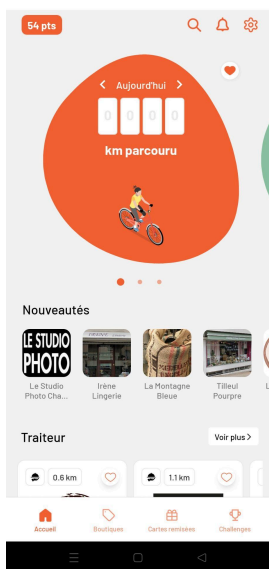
54 pts

Aujourd'hui

0 0 0 0

km parcouru

Nouveautés

LE STUDIO PHOTO

Le Studio Photo Cha...

Irène Lingerie

La Montagne Bleue

Tilleul Pourpre

Traiteur

Voir plus >

0.6 km

1.1 km

Accueil

Boutiques

Cartes remisées

Challenges